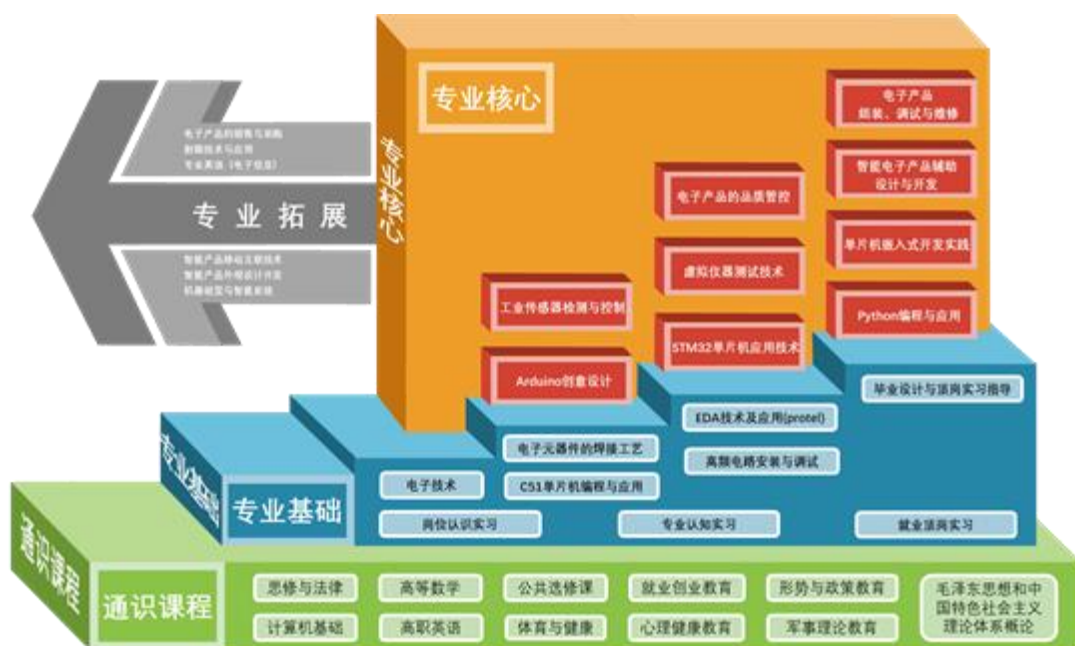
专业核心

专业核心

电子产品
组装、调试与维修

智能电子产品辅助
设计与开发

单片机嵌入式开发实践

Python编程与应用

电子产品的品质管控

虚拟仪器测试技术

STM32单片机应用技术

工业传感器检测与控制

Arduino创意设计

电子产品的销售与策略
射频技术与应用
专业英语（电子信息）

专 业 拓 展

智能产品移动互联技术
智能产品外观设计开发
机器视觉与智能系统

专业基础

专业基础

毕业设计与顶岗实习指导

EDA技术及应用(protel)

高频电路安装与调试

电子元器件的焊接工艺

C51单片机编程与应用

电子技术

岗位认识实习

专业认知实习

就业顶岗实习

通识课程

通识课程

思修与法律

高等数学

公共选修课

就业创业教育

形势与政策教育

毛泽东思想和中国特色社会主义理论体系概论

计算机基础

高职英语

体育与健康

心理健康教育

军事理论教育